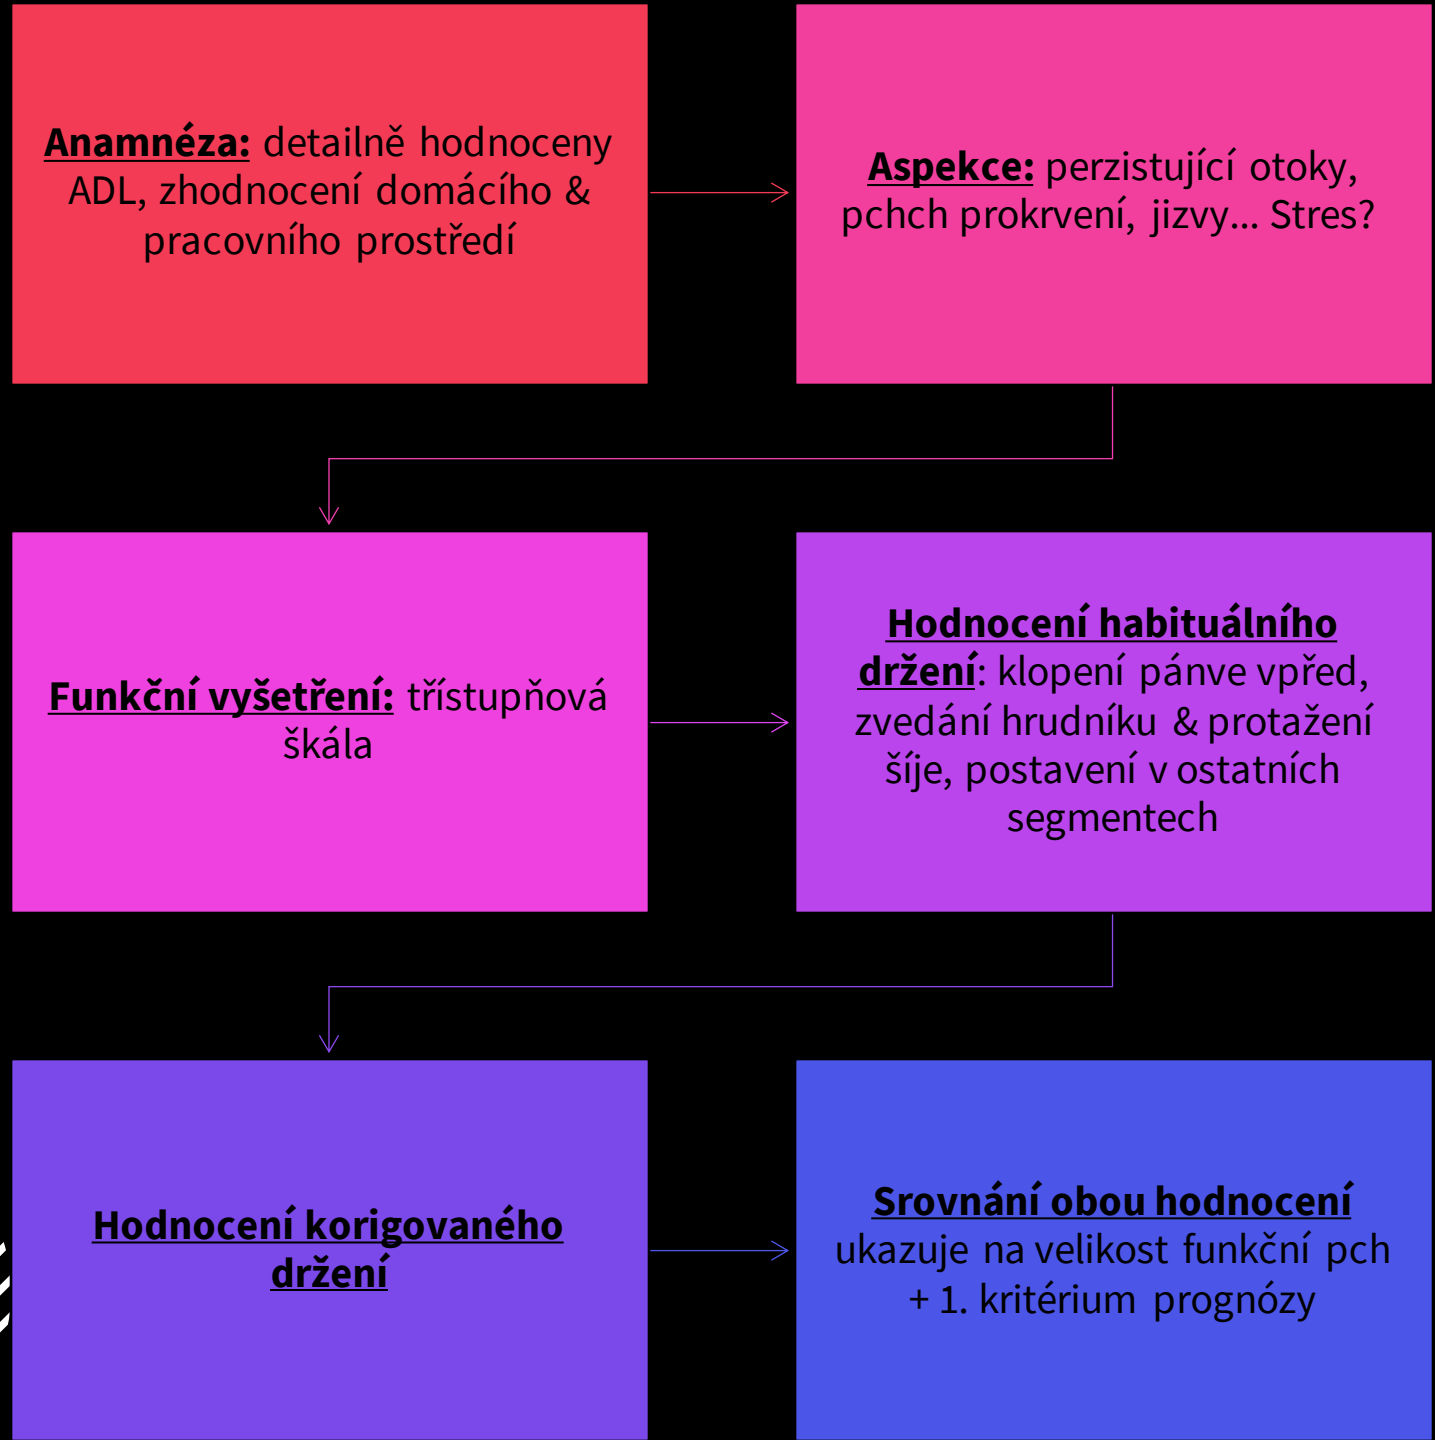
Anamnéza: detailně hodnoceny ADL, zhodnocení domácího & pracovního prostředí

Aspekce: perzistující otoky, pchch prokrvení, jizvy… Stres?

Funkční vyšetření: třístupňová škála

Hodnocení habituálního držení: klopení pánve vpřed, zvedání hrudníku & protažení šíje, postavení v ostatních segmentech

Hodnocení korigovaného držení

Srovnání obou hodnocení ukazuje na velikost funkční pch + 1. kritérium prognózy